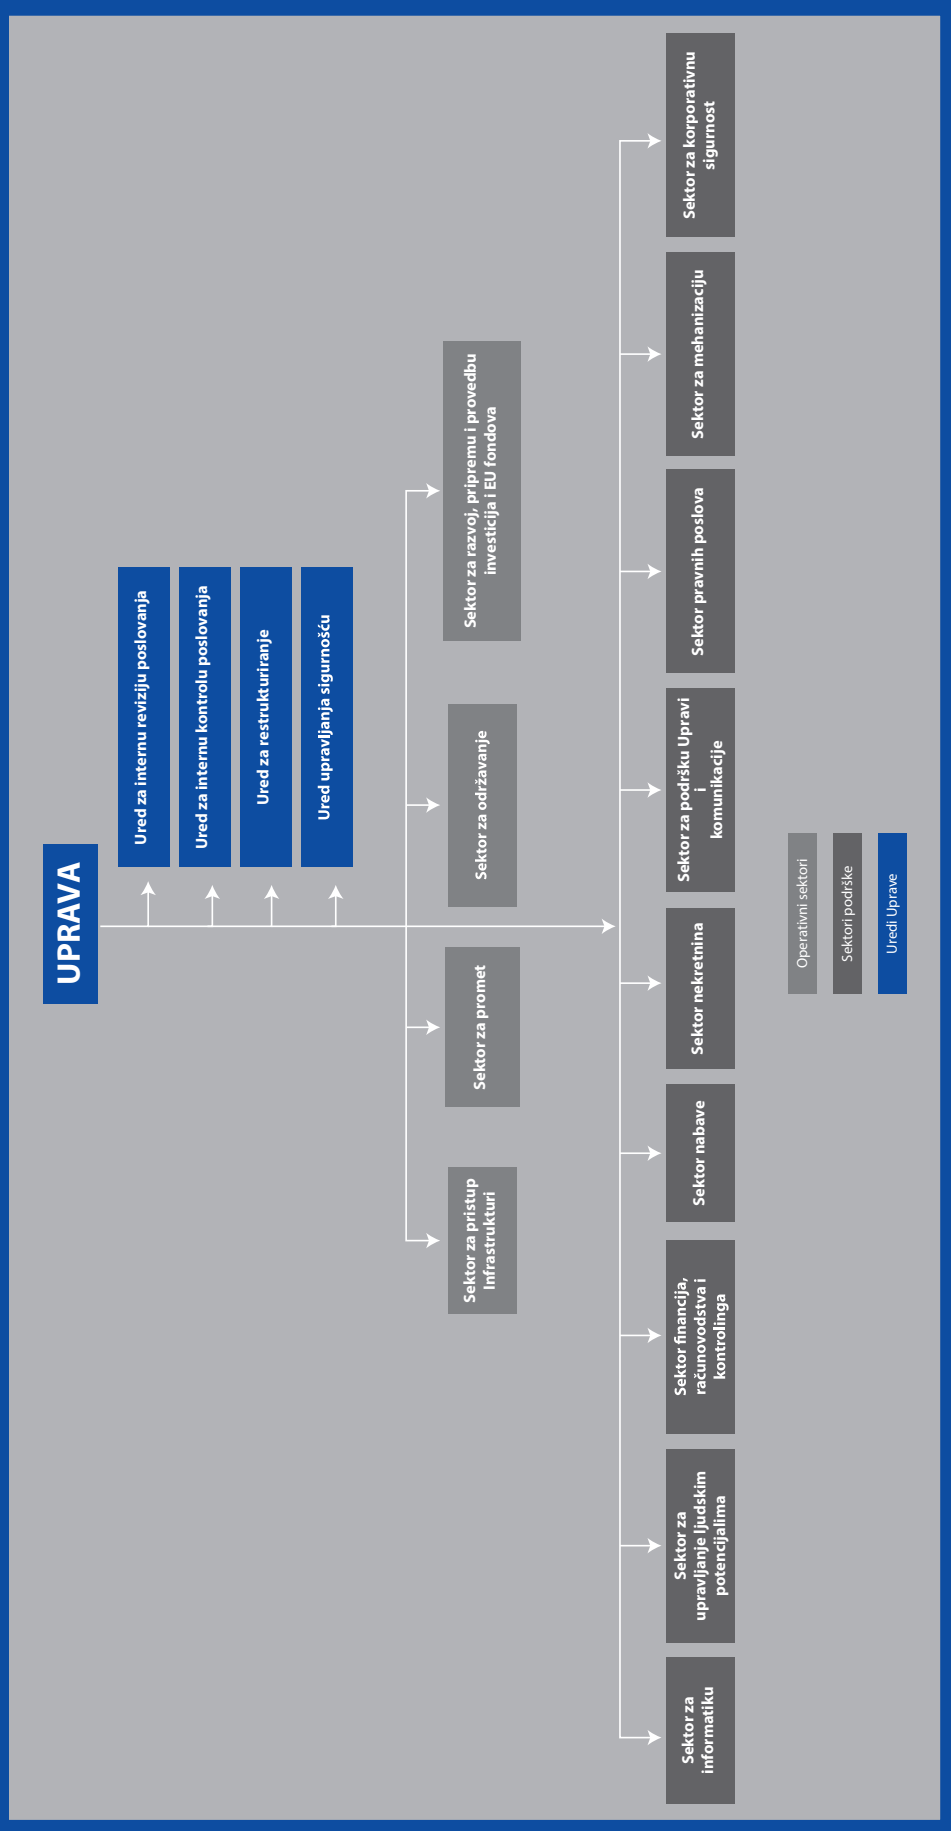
UPRAVA

Ured za internu reviziju poslovanja

Ured za internu kontrolu poslovanja

Ured za restrukturiranje

Ured upravljanja sigurnošću

Sektor za pristup infrastrukturi

Sektor za promet

Sektor za održavanje

Sektor za razvoj, pripremu i provedbu investicija i EU fondova

Sektor za informatiku

Sektor za upravljanje ljudskim potencijalima

Sektor financija, računovodstva i kontrolinga

Sektor nabave

Sektor nekretnina

Sektor za podršku Upravi i komunikacije

Sektor pravnih poslova

Sektor za mehanizaciju

Sektor za korporativnu sigurnost

Operativni sektori

Sektori podrške

Uredi Uprave